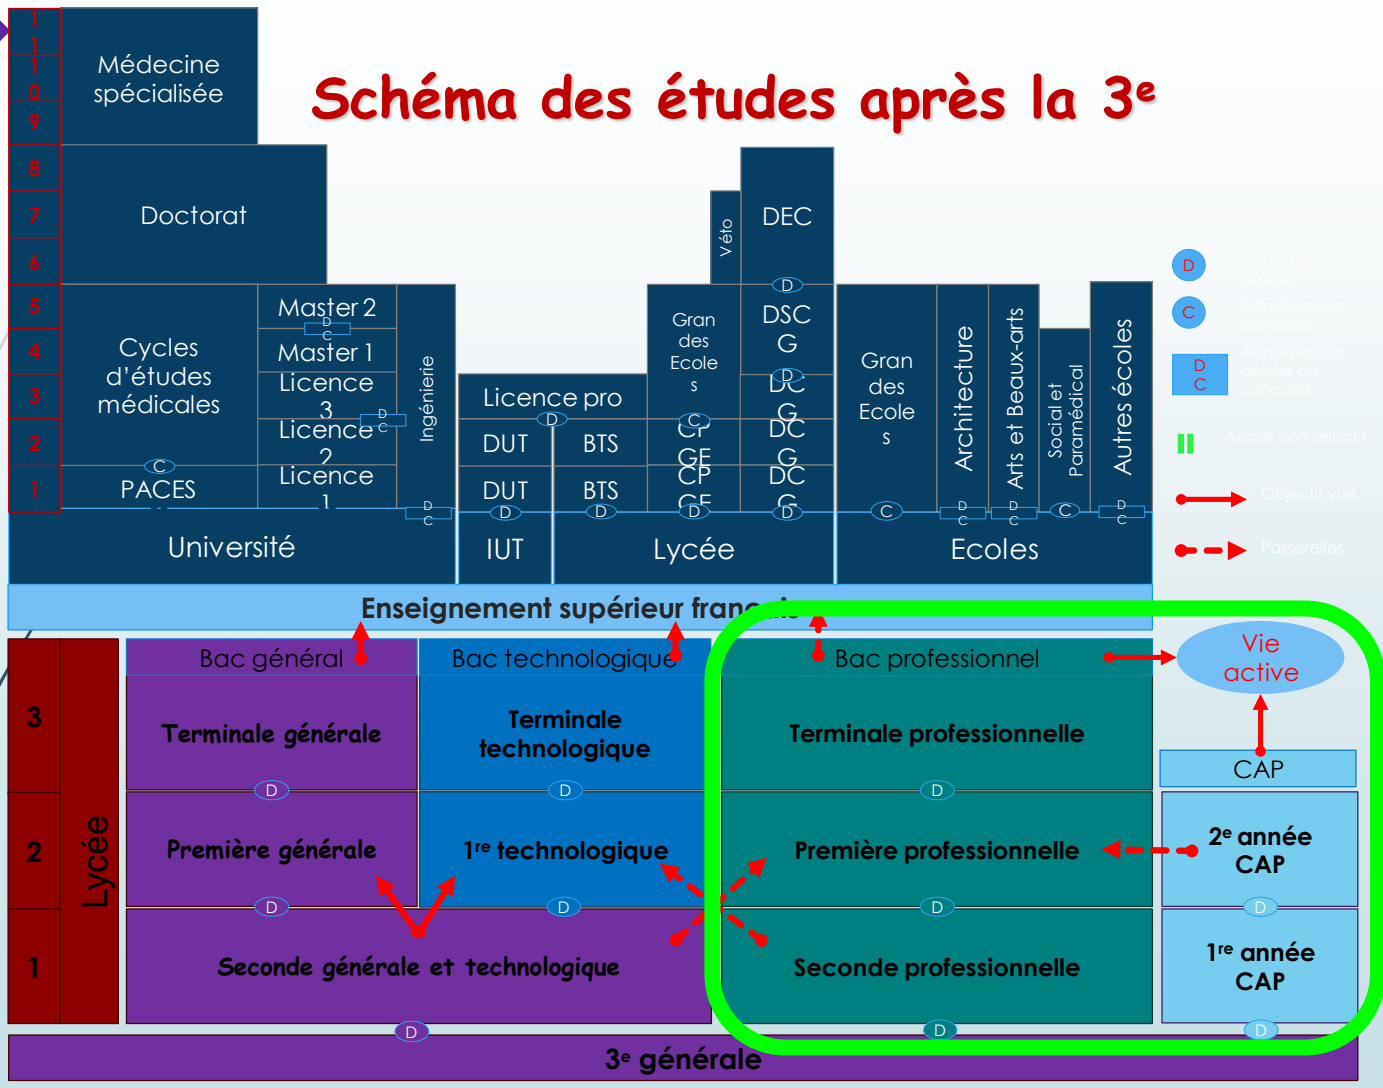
Schéma des études après la 3$^{e}$

11
10
9
8
7
6
5
4
3
2
1

Médecine spécialisée

Doctorat

Véto

DEC

D

DSCG

D

DCG

DCG

Cycles d'études médicales

Master 2

D C

Master 1

Licence 3

D C

Licence 2

Licence 1

Ingénierie

Licence pro

D

DUT

BTS

DUT

BTS

Grandes Ecoles

C

CPGE

CPGE

Grandes Ecoles

Architecture

Arts et Beaux-arts

Social et Paramédical

Autres écoles

C

PACES

D C

D

D

D

D

C

D C

D C

C

D C

Université

IUT

Lycée

Ecoles

Enseignement supérieur franç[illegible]

D Admission sur dossier

C Admission sur concours

D C Admission sur dossier ou concours

Accès non sélectif

Objectif visé

Passerelles

3

2

1

Lycée

Bac général

Bac technologique

Bac professionnel

Vie active

Terminale générale

Terminale technologique

Terminale professionnelle

CAP

D

D

D

Première générale

1$^{re}$ technologique

Première professionnelle

2$^{e}$ année CAP

D

D

D

D

Seconde générale et technologique

Seconde professionnelle

1$^{re}$ année CAP

D

D

D

3$^{e}$ générale